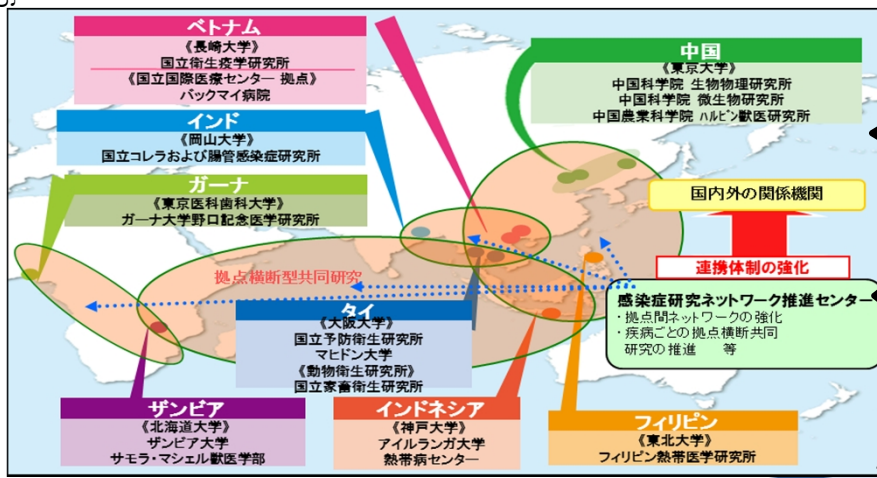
ベトナム
《長崎大学》
国立衛生疫学研究所
《国立国際医療センター 拠点》
バックマイ病院

インド
《岡山大学》
国立コレラおよび腸管感染症研究所

ガーナ
《東京医科歯科大学》
ガーナ大学野口記念医学研究所

中国
《東京大学》
中国科学院 生物物理研究所
中国科学院 微生物研究所
中国農業科学院 ハルビン獣医研究所

国内外の関係機関

連携体制の強化

拠点横断型共同研究

感染症研究ネットワーク推進センター
・拠点間ネットワークの強化
・疾病ごとの拠点横断共同研究の推進 等

タイ
《大阪大学》
国立予防衛生研究所
マヒドン大学
《動物衛生研究所》
国立家畜衛生研究所

ザンビア
《北海道大学》
ザンビア大学
サモラ・マシェル獣医学部

インドネシア
《神戸大学》
アイルランガ大学
熱帯病センター

フィリピン
《東北大学》
フィリピン熱帯医学研究所